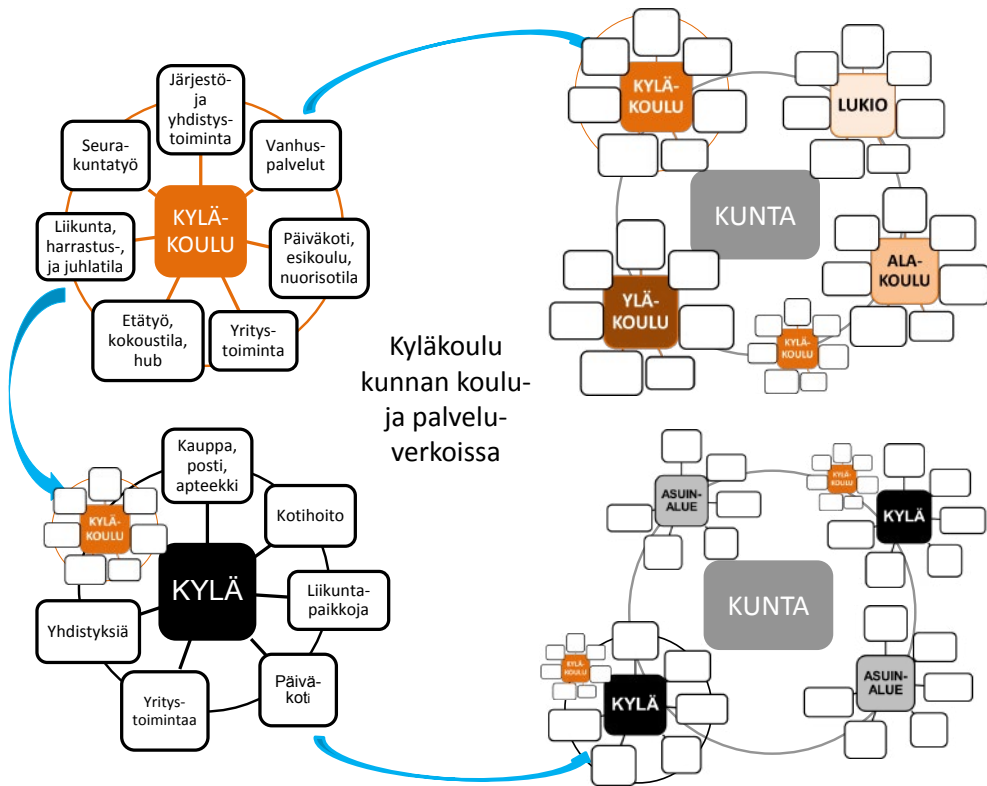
Järjestö- ja yhdistystoiminta

Seurakuntatyö

Vanhuspalvelut

KYLÄKOULU

Liikunta, harrastus-, ja juhlatila

Päiväkoti, esikoulu, nuorisotila

Etätyö, kokoustila, hub

Yritystoiminta

KYLÄKOULU

LUKIO

KUNTA

ALAKOULU

YLÄKOULU

KYLÄKOULU

Kyläkoulu kunnan koulu- ja palveluverkoissa

Kauppa, posti, apteekki

KYLÄKOULU

Kotihoito

KYLÄ

Liikuntapaikkoja

Yhdistyksiä

Päiväkoti

Yritystoimintaa

ASUINALUE

KYLÄKOULU

KYLÄ

KUNTA

KYLÄKOULU

KYLÄ

ASUINALUE